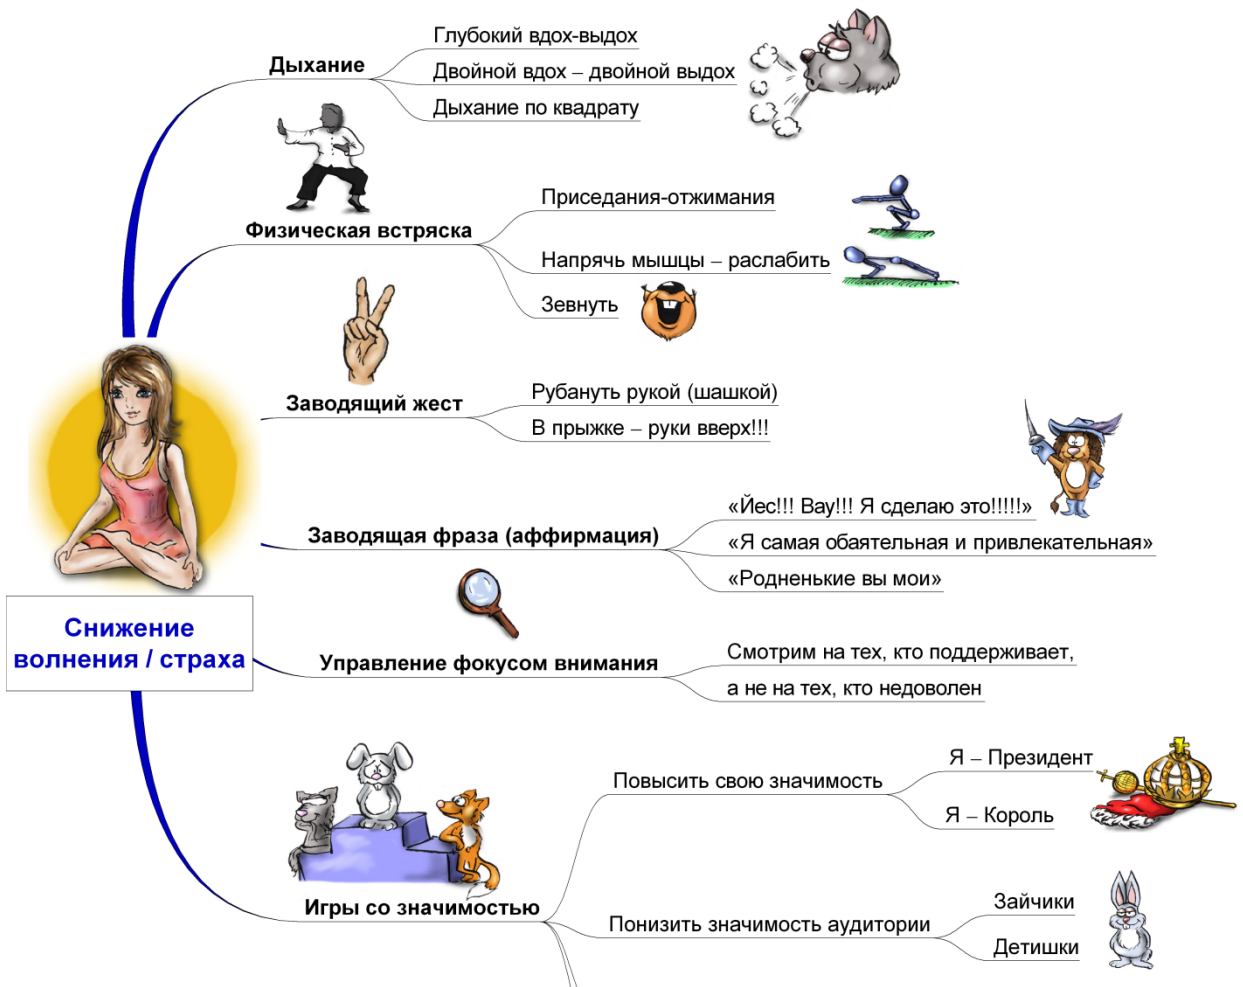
Снижение волнения / страха

Дыхание
Глубокий вдох-выдох
Двойной вдох – двойной выдох
Дыхание по квадрату

Физическая встряска
Приседания-отжимания
Напрячь мышцы – раслабить
Зевнуть

Заводящий жест
Рубануть рукой (шашкой)
В прыжке – руки вверх!!!

Заводящая фраза (аффирмация)
«Йес!!! Вау!!! Я сделаю это!!!!!»
«Я самая обаятельная и привлекательная»
«Родненькие вы мои»

Управление фокусом внимания
Смотрим на тех, кто поддерживает,
а не на тех, кто недоволен

Игры со значимостью
Повысить свою значимость
Я – Президент
Я – Король
Понизить значимость аудитории
Зайчики
Детишки